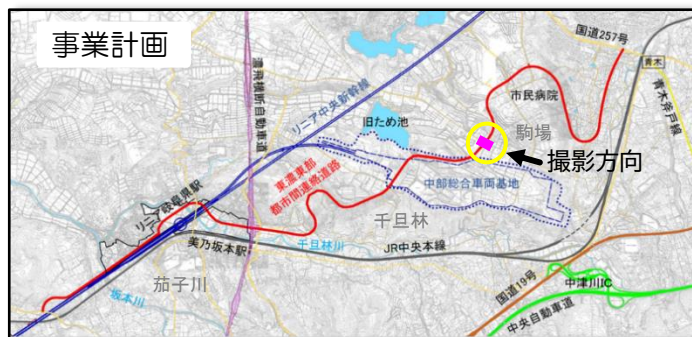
事業計画

国道257号

青木

青木茶戸線

市民病院

駒場

撮影方向

旧ため池

リニア中央新幹線

濃飛横断自動車道

東濃東部都市間連絡道路

中部総合車両基地

リニア岐阜県駅

千旦林

美乃坂本駅

千旦林川

JR中央本線

茄子川

坂本川

国道19号

中津川IC

中央自動車道